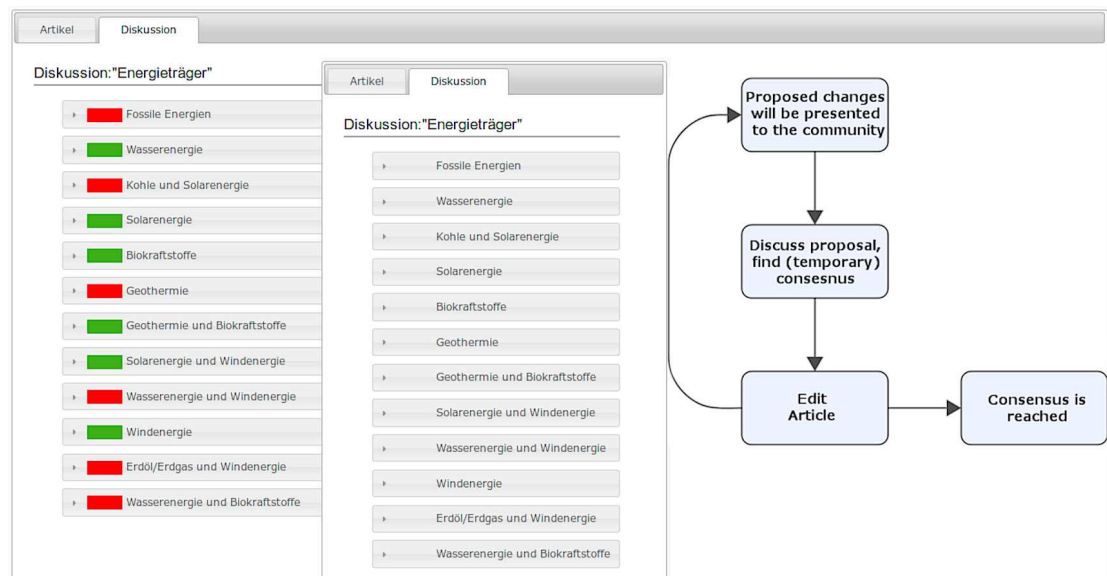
Artikel
Diskussion

Diskussion:"Energieträger"

Fossile Energien
Wasserenergie
Kohle und Solarenergie
Solarenergie
Biokraftstoffe
Geothermie
Geothermie und Biokraftstoffe
Solarenergie und Windenergie
Wasserenergie und Windenergie
Windenergie
Erdöl/Erdgas und Windenergie
Wasserenergie und Biokraftstoffe

Artikel
Diskussion

Diskussion:"Energieträger"

Fossile Energien
Wasserenergie
Kohle und Solarenergie
Solarenergie
Biokraftstoffe
Geothermie
Geothermie und Biokraftstoffe
Solarenergie und Windenergie
Wasserenergie und Windenergie
Windenergie
Erdöl/Erdgas und Windenergie
Wasserenergie und Biokraftstoffe

Proposed changes will be presented to the community

Discuss proposal, find (temporary) consesnus

Edit Article

Consensus is reached